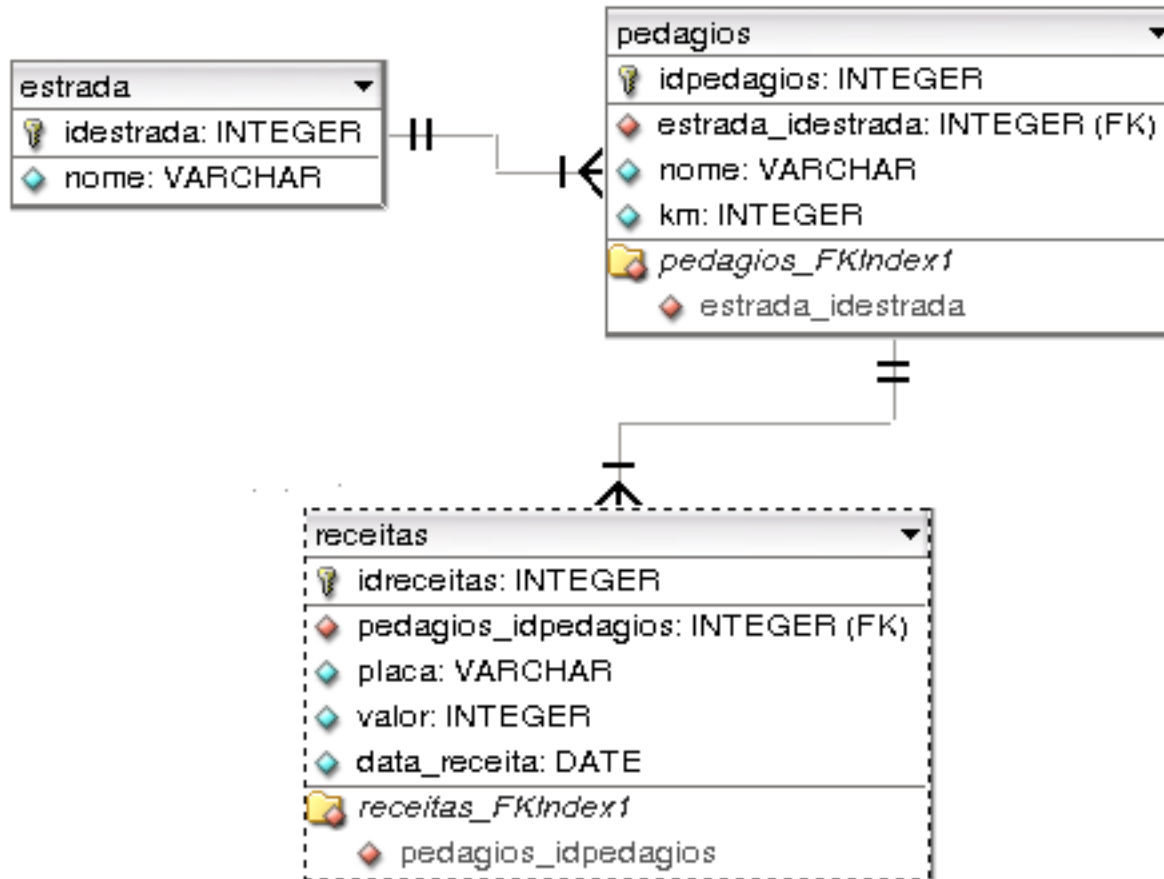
estrada
idestrada: INTEGER
nome: VARCHAR

pedagios
idpedagios: INTEGER
estrada_idestrada: INTEGER (FK)
nome: VARCHAR
km: INTEGER
pedagios_FKIndex1
estrada_idestrada

receitas
idreceitas: INTEGER
pedagios_idpedagios: INTEGER (FK)
placa: VARCHAR
valor: INTEGER
data_receita: DATE
receitas_FKIndex1
pedagios_idpedagios